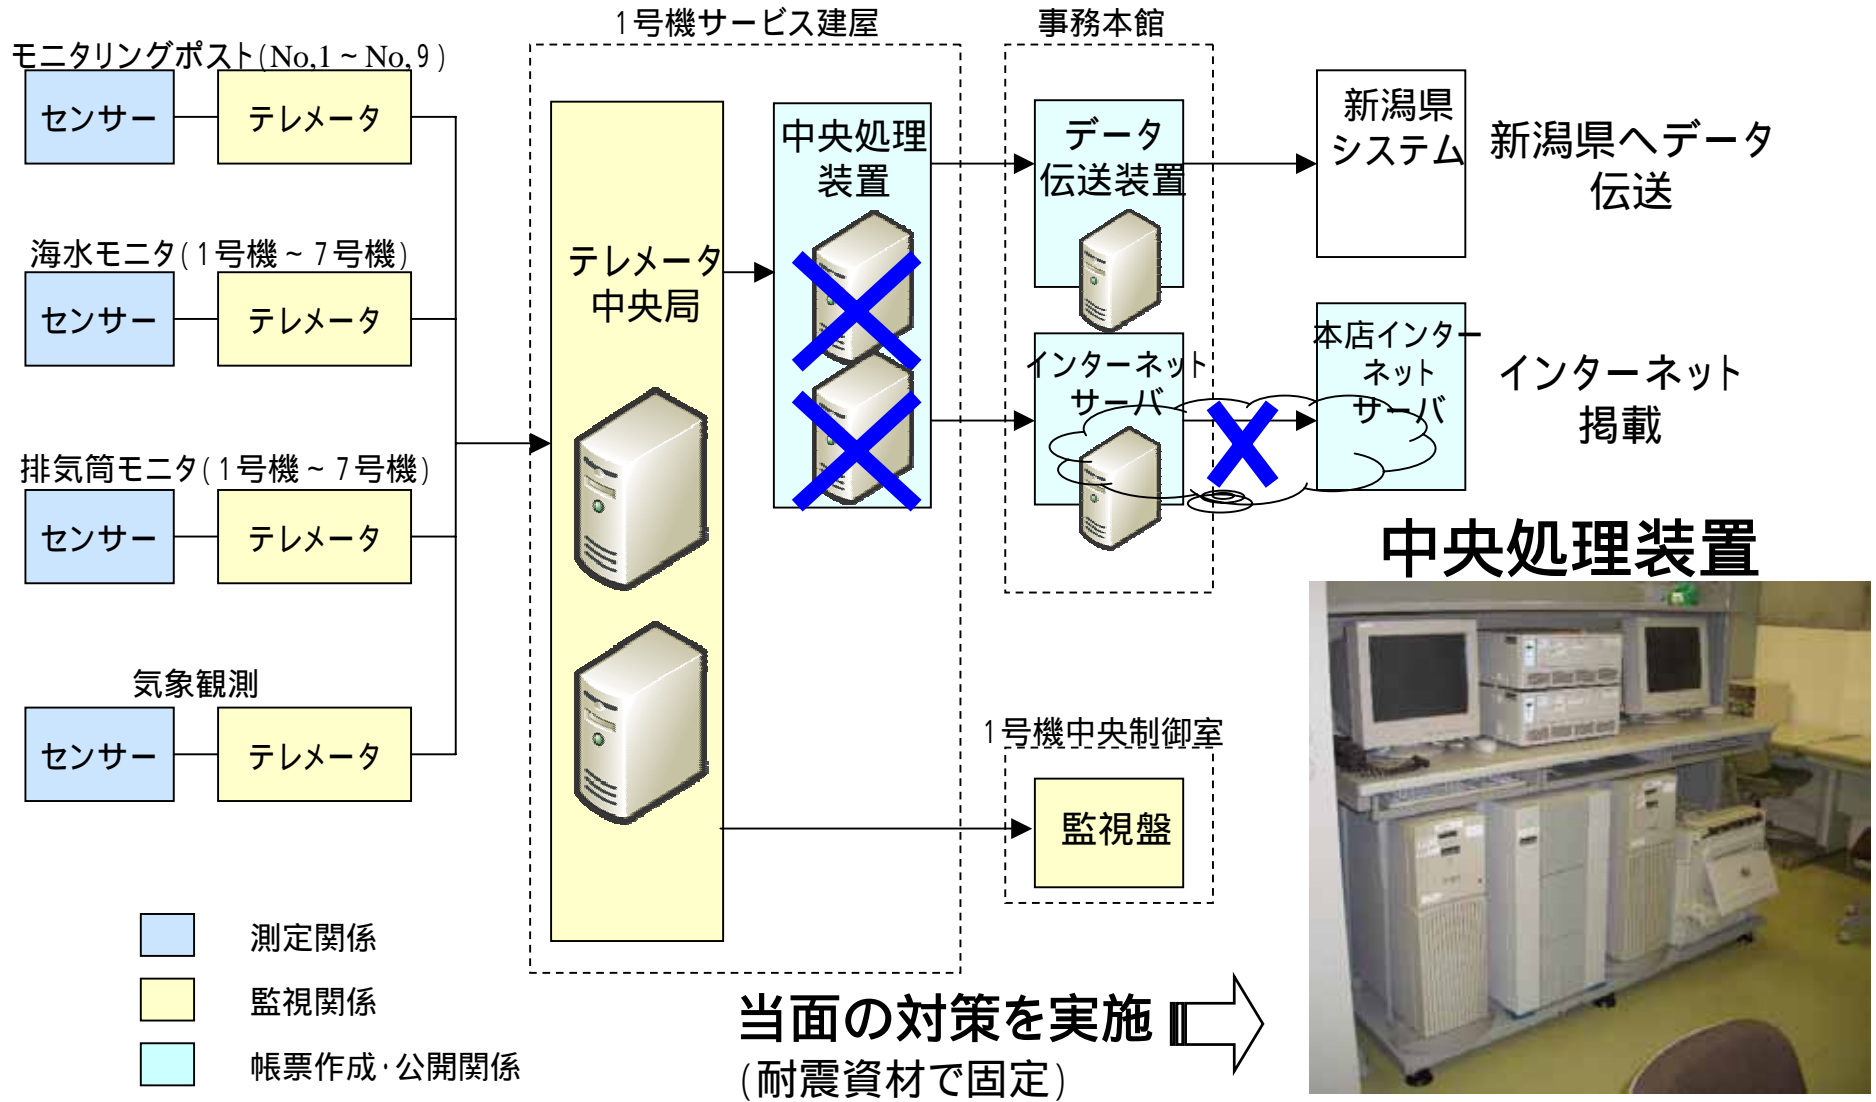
モニタリングポスト(No,1 ~ No, 9)

センサー

テレメータ

海水モニタ(1号機 ~ 7号機)

センサー

テレメータ

排気筒モニタ(1号機 ~ 7号機)

センサー

テレメータ

気象観測

センサー

テレメータ

1号機サービス建屋

テレメータ中央局

中央処理装置

事務本館

データ伝送装置

インターネットサーバ

新潟県システム

新潟県へデータ伝送

本店インターネットサーバ

インターネット掲載

1号機中央制御室

監視盤

中央処理装置

測定関係

監視関係

帳票作成·公開関係

当面の対策を実施
(耐震資材で固定)